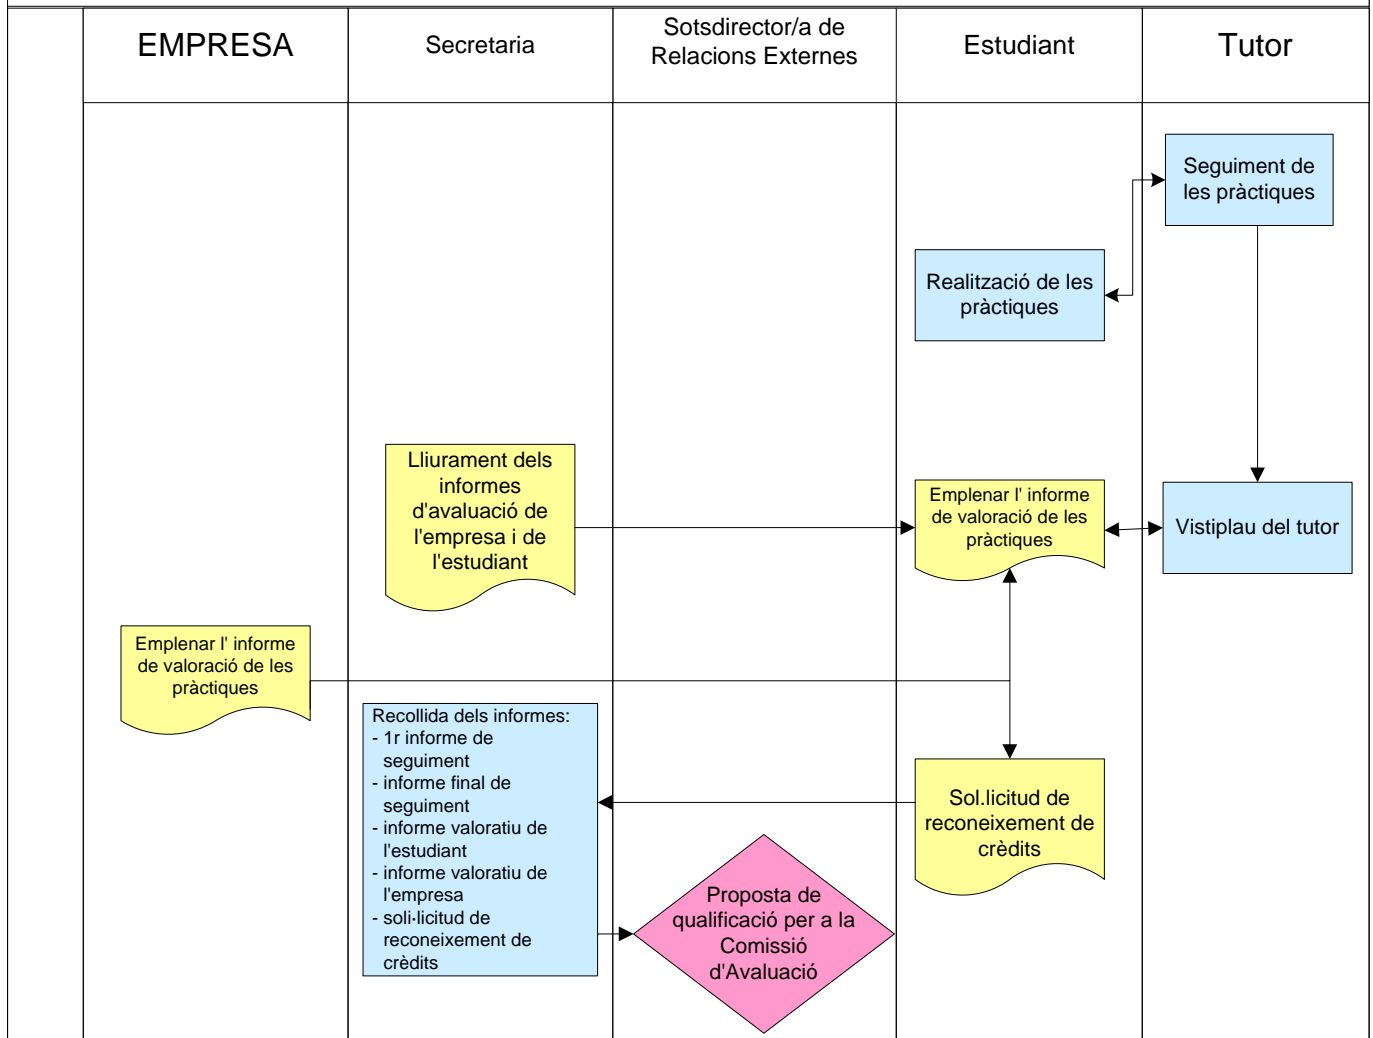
| EMPRESA | Secretaria | Sotsdirector/a de Relacions Externes | Estudiant | Tutor |
|---|---|---|---|---|

Seguiment de les pràctiques

Realització de les pràctiques

Lliurament dels informes d'avaluació de l'empresa i de l'estudiant

Emplenar l' informe de valoració de les pràctiques

Vistiplau del tutor

Emplenar l' informe de valoració de les pràctiques

Recollida dels informes:
- 1r informe de seguiment
- informe final de seguiment
- informe valoratiu de l'estudiant
- informe valoratiu de l'empresa
- soli·licitud de reconeixement de crèdits

Sol.licitud de reconeixement de crèdits

Proposta de qualificació per a la Comissió d'Avaluació